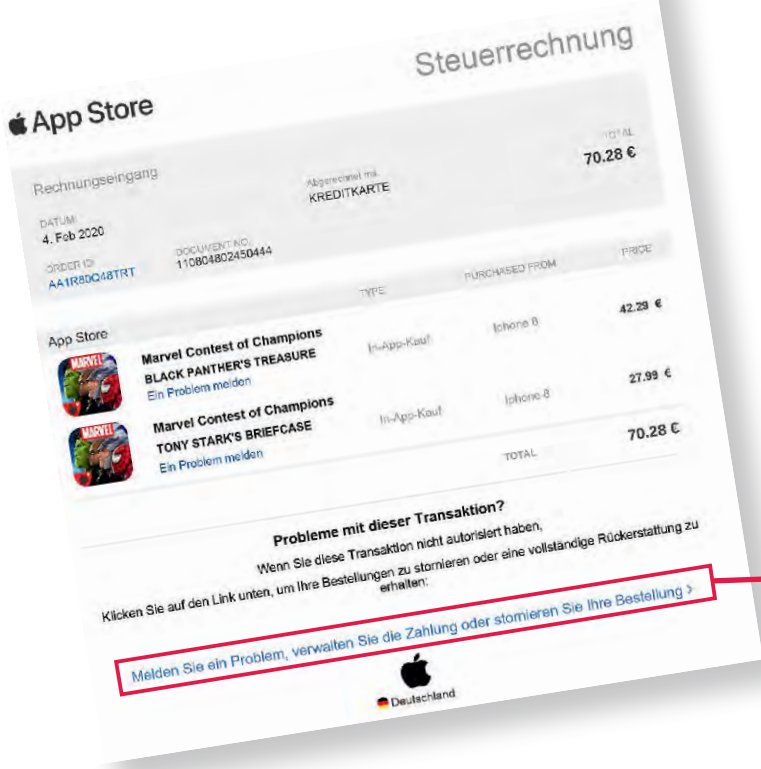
App Store

Steuerrechnung

Rechnungseingang

Abgerechnet mit
KREDITKARTE

TOTAL
70.28 €

DATUM
4. Feb 2020

ORDER ID
AA1R80Q48TRT

DOCUMENT NO.
110804802450444

| | TYPE | PURCHASED FROM | PRICE |
|---|---|---|---|
| App Store | | | |
| Marvel Contest of Champions BLACK PANTHER'S TREASURE Ein Problem melden | In-App-Kauf | Iphone 8 | 42.29 € |
| Marvel Contest of Champions TONY STARK'S BRIEFCASE Ein Problem melden | In-App-Kauf | Iphone 8 | 27.99 € |
| | | TOTAL | 70.28 € |

Probleme mit dieser Transaktion?

Wenn Sie diese Transaktion nicht autorisiert haben,
Klicken Sie auf den Link unten, um Ihre Bestellungen zu stornieren oder eine vollständige Rückerstattung zu erhalten:

Melden Sie ein Problem, verwalten Sie die Zahlung oder stornieren Sie Ihre Bestellung >

Deutschland